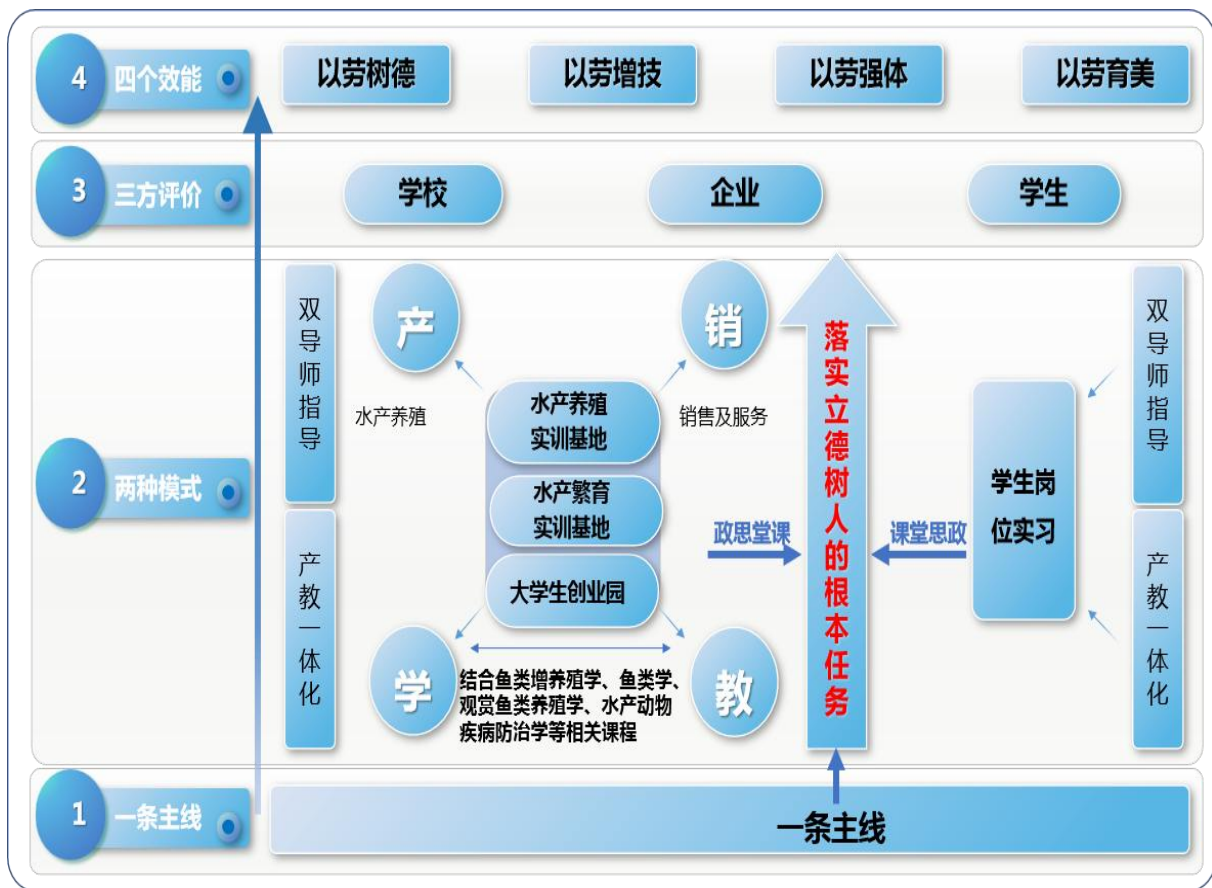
4 四个效能

以劳树德

以劳增技

以劳强体

以劳育美

3 三方评价

学校

企业

学生

2 两种模式

双导师指导

产教一体化

产

销

水产养殖

水产养殖实训基地

销售及服务

水产繁育实训基地

大学生创业园

政思堂课

落实立德树人的根本任务

课堂思政

学生岗位实习

双导师指导

产教一体化

学

教

结合鱼类增养殖学、鱼类学、观赏鱼类养殖学、水产动物疾病防治学等相关课程

1 一条主线

一条主线